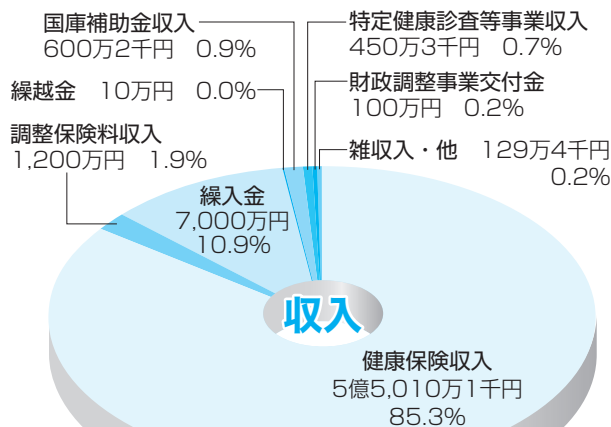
国庫補助金収入
600万2千円　0.9%

繰越金　10万円　0.0%

調整保険料収入
1,200万円　1.9%

特定健康診査等事業収入
450万3千円　0.7%

財政調整事業交付金
100万円　0.2%

雑収入・他　129万4千円
0.2%

繰入金
7,000万円
10.9%

収入

健康保険収入
5億5,010万1千円
85.3%